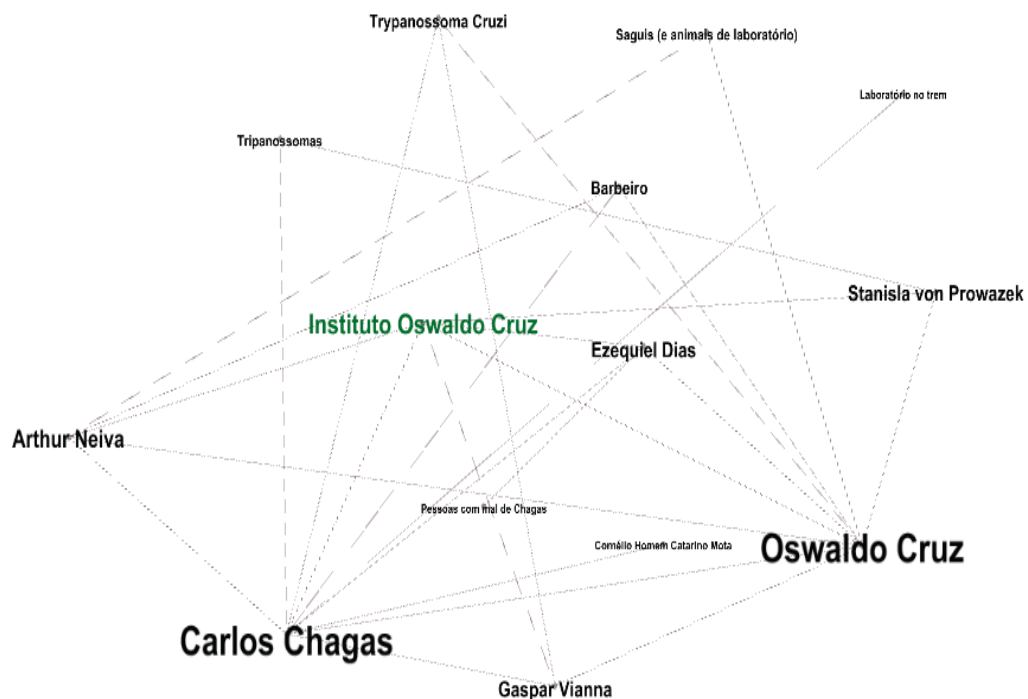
Trypanossoma Cruzi

Saguis (e animais de laboratório)

Laboratório no trem

Tripanossomas

Barbeiro

Stanisla von Prowazek

Instituto Oswaldo Cruz

Ezequiel Dias

Arthur Neiva

Pessoas com mal de Chagas

Cornélio Homem Catarino Mota

Oswaldo Cruz

Carlos Chagas

Gaspar Vianna